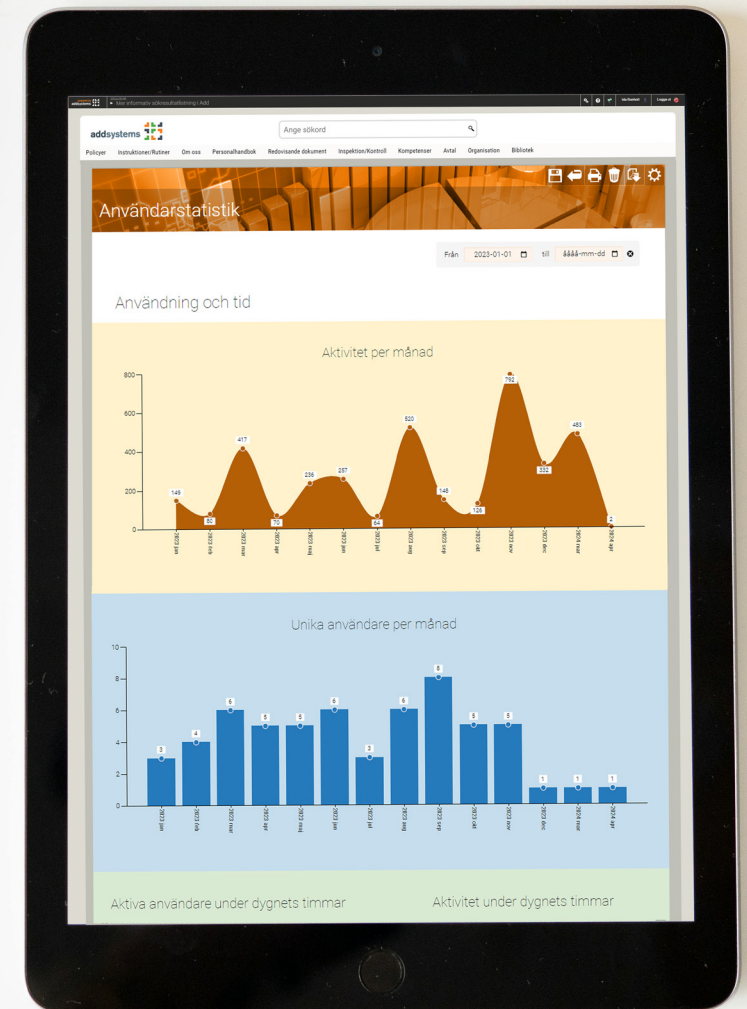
Mer informativ sökresultatvisning i Add

Logga ut

addsystems

Ange sökord

Policyer Instruktioner/Rutiner Om oss Personalhandbok Redovisande dokument Inspektion/Kontroll Kompetenser Avtal Organisation Bibliotek

Användarstatistik

Från 2023-01-01 till åååå-mm-dd

Användning och tid

Aktivitet per månad

800
600
400
200
0

149 80 417 70 236 257 54 520 148 126 792 332 483 2

2023 jan
2023 feb
2023 mar
2023 apr
2023 maj
2023 jun
2023 jul
2023 aug
2023 sep
2023 okt
2023 nov
2023 dec
2024 mar
2024 apr

Unika användare per månad

10
8
6
4
2
0

3 4 6 5 5 6 3 6 8 5 5 1 1 1

2023 jan
2023 feb
2023 mar
2023 apr
2023 maj
2023 jun
2023 jul
2023 aug
2023 sep
2023 okt
2023 nov
2023 dec
2024 mar
2024 apr

Aktiva användare under dygnets timmar

Aktivitet under dygnets timmar